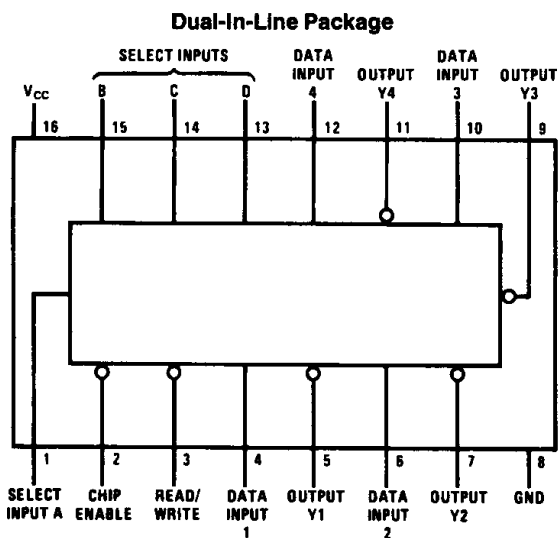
Dual-In-Line Package

SELECT INPUTS

$V_{CC}$ B C D DATA INPUT 4 OUTPUT Y4 DATA INPUT 3 OUTPUT Y3

16 15 14 13 12 11 10 9

1 2 3 4 5 6 7 8

SELECT INPUT A CHIP ENABLE READ/ WRITE DATA INPUT 1 OUTPUT Y1 DATA INPUT 2 OUTPUT Y2 GND